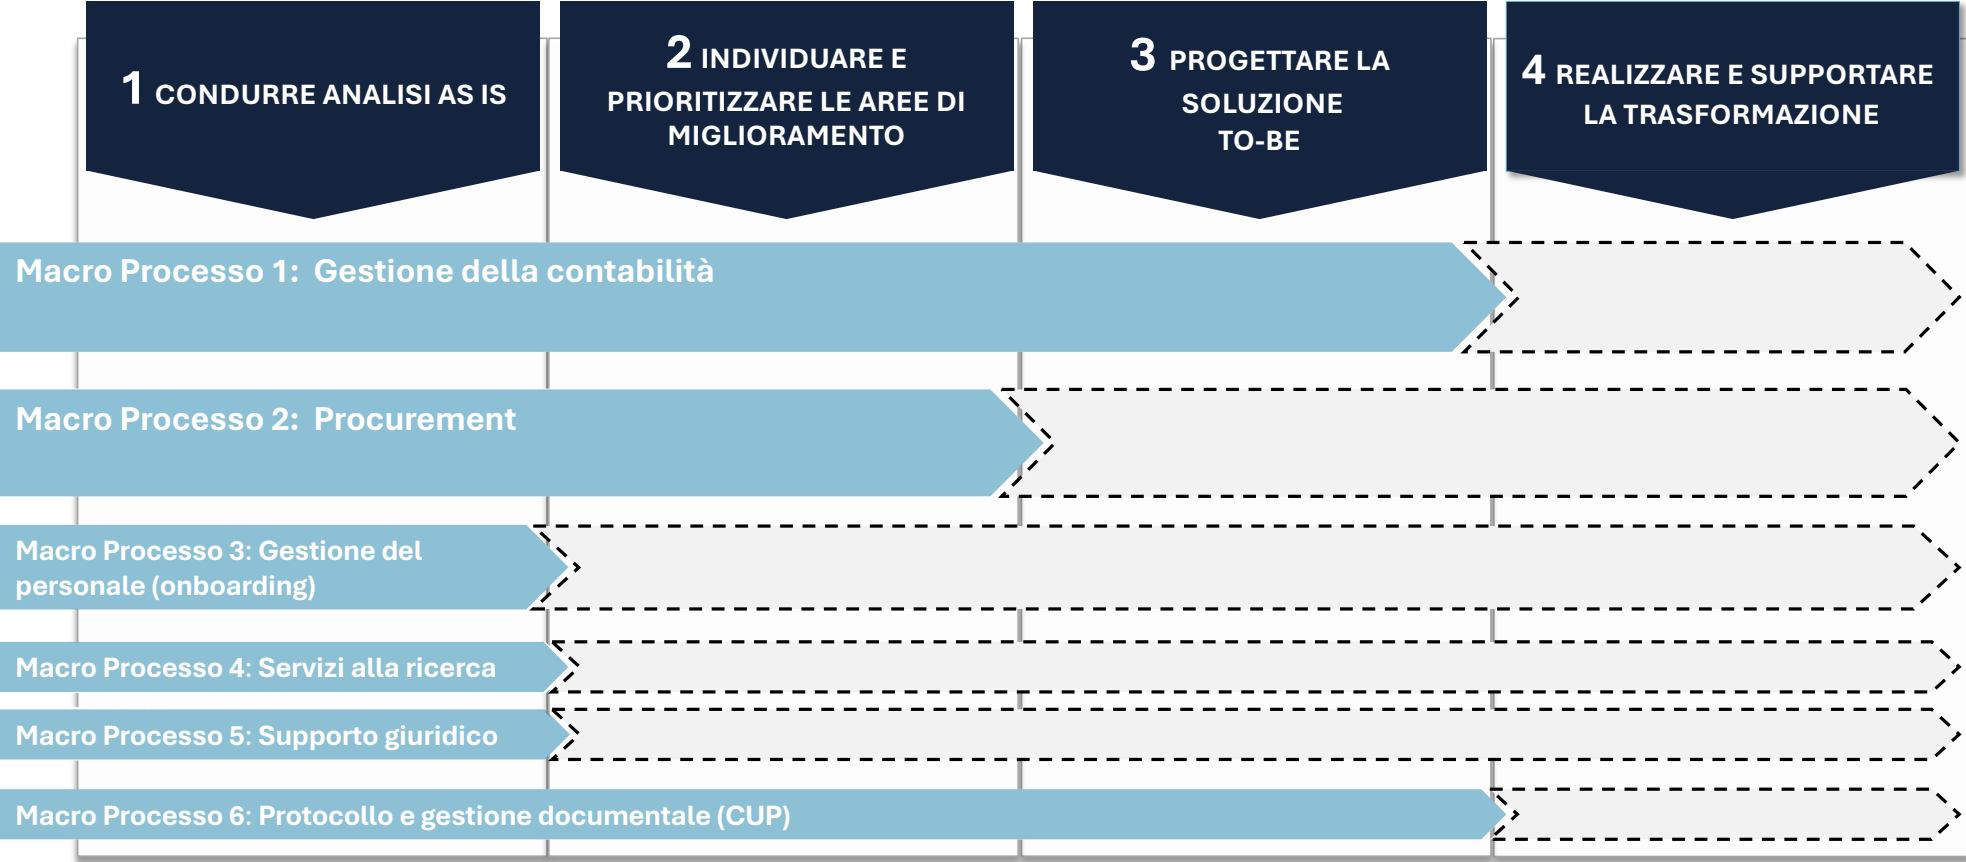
1 CONDURRE ANALISI AS IS

2 INDIVIDUARE E PRIORITIZZARE LE AREE DI MIGLIORAMENTO

3 PROGETTARE LA SOLUZIONE TO-BE

4 REALIZZARE E SUPPORTARE LA TRASFORMAZIONE

Macro Processo 1: Gestione della contabilità

Macro Processo 2: Procurement

Macro Processo 3: Gestione del personale (onboarding)

Macro Processo 4: Servizi alla ricerca

Macro Processo 5: Supporto giuridico

Macro Processo 6: Protocollo e gestione documentale (CUP)